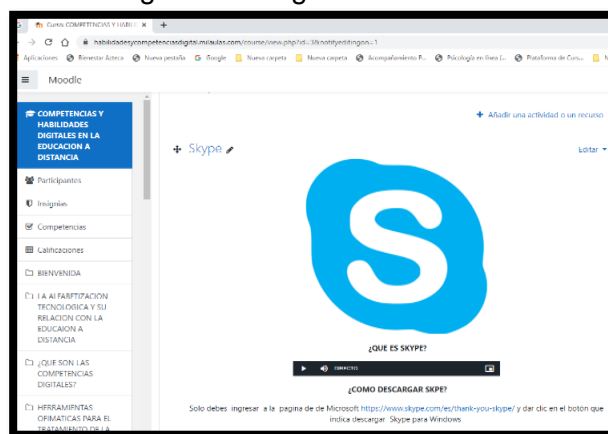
Curso: COMPETENCIAS Y HABILI ×

habilidadesycompetenciasdigital.milaulas.com/course/view.php?id=3&notifyeditingon=1

Aplicaciones | Bienestar Azteca | Nueva pestaña | Google | Nueva carpeta | Nueva carpeta | Acompañamiento P... | Psicología en línea (... | Plataforma de Curso...

Moodle

COMPETENCIAS Y HABILIDADES DIGITALES EN LA EDUCACION A DISTANCIA

Participantes

Insignias

Competencias

Calificaciones

BIENVENIDA

LA ALFABETIZACION TECNOLOGICA Y SU RELACION CON LA EDUCAION A DISTANCIA

¿QUE SON LAS COMPETENCIAS DIGITALES?

HERRAMIENTAS OFIMATICAS PARA EL TRATAMIENTO DE LA

+ Añadir una actividad o un recurso

Skype

Editar

¿QUE ES SKYPE?

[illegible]

¿COMO DESCARGAR SKPE?

Solo debes ingresar a la pagina de de Microsoft https://www.skype.com/es/thank-you-skype/ y dar clic en el botón que indica descargar Skype para Windows